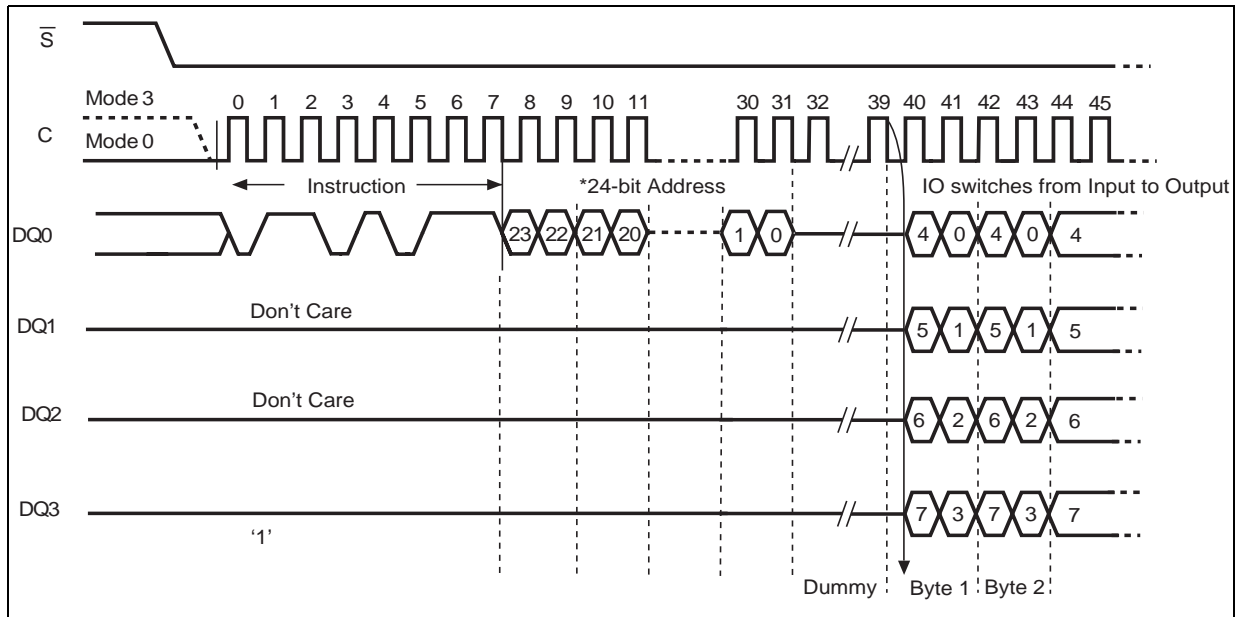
$\overline{S}$

Mode 3
C
Mode 0

0 1 2 3 4 5 6 7 8 9 10 11 30 31 32 39 40 41 42 43 44 45

Instruction

*24-bit Address

IO switches from Input to Output

DQ0

23 22 21 20 1 0 4 0 4 0 4

DQ1

Don't Care

5 1 5 1 5

DQ2

Don't Care

6 2 6 2 6

DQ3

'1'

7 3 7 3 7

Dummy

Byte 1 Byte 2